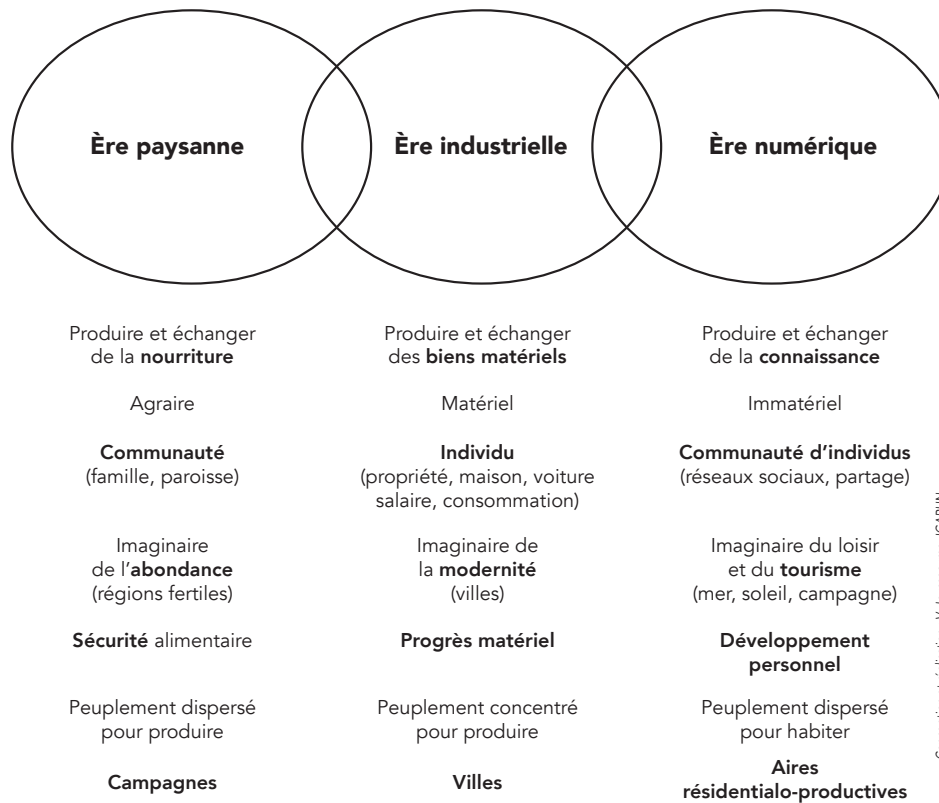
Ère paysanne

Ère industrielle

Ère numérique

| Produire et échanger de la **nourriture** | Produire et échanger des **biens matériels** | Produire et échanger de la **connaissance** |
|---|---|---|
| Agraire | Matériel | Immatériel |
| **Communauté** (famille, paroisse) | **Individu** (propriété, maison, voiture salaire, consommation) | **Communauté d'individus** (réseaux sociaux, partage) |
| Imaginaire de l'**abondance** (régions fertiles) | Imaginaire de la **modernité** (villes) | Imaginaire du loisir et du **tourisme** (mer, soleil, campagne) |
| **Sécurité** alimentaire | **Progrès matériel** | **Développement personnel** |
| Peuplement dispersé pour produire | Peuplement concentré pour produire | Peuplement dispersé pour habiter |
| **Campagnes** | **Villes** | **Aires résidentialo-productives** |

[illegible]